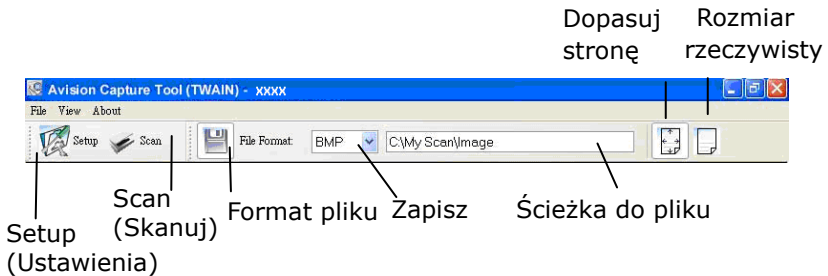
Dopasuj stronę

Rozmiar rzeczywisty

Avision Capture Tool (TWAIN) - xxxx

File View About

Setup Scan

File Format: BMP C:\My Scan\Image

Scan (Skanuj)

Format pliku

Zapisz

Ścieżka do pliku

Setup (Ustawienia)